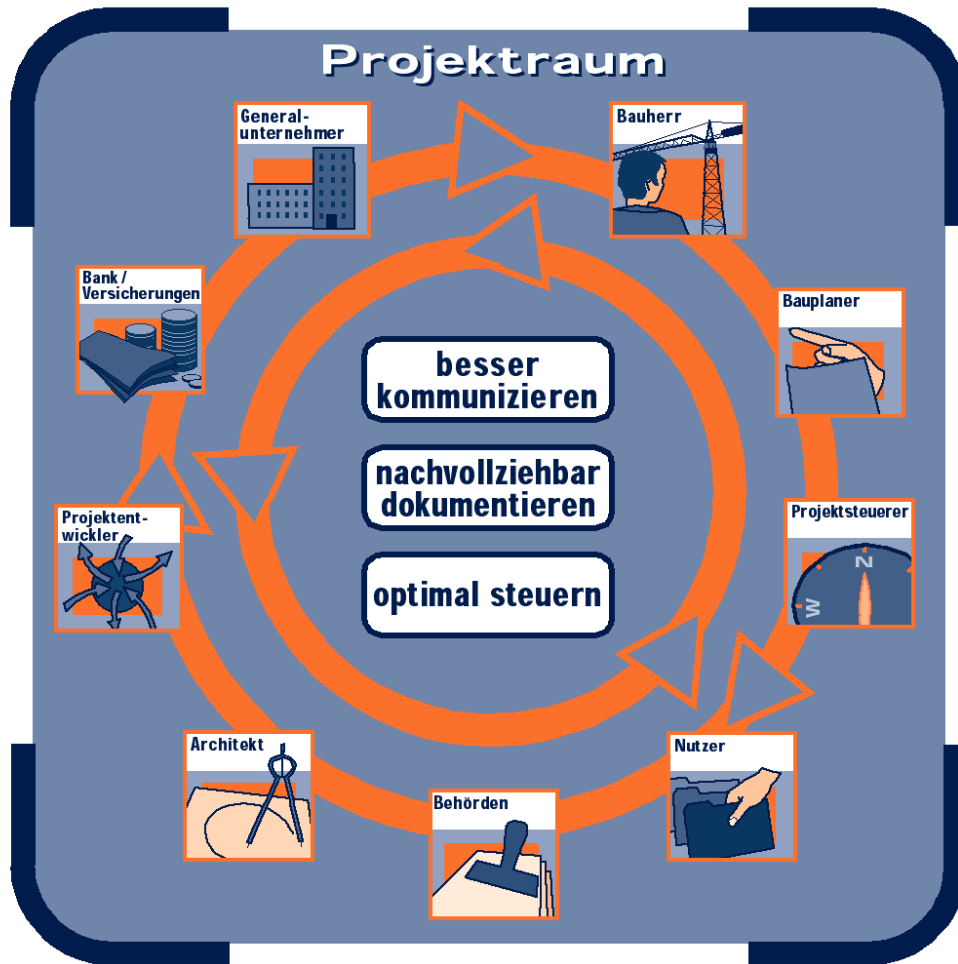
Projektraum

Generalunternehmer

Bauherr

Bank / Versicherungen

Bauplaner

besser kommunizieren

nachvollziehbar dokumentieren

optimal steuern

Projektentwickler

Projektsteuerer

N

W

Architekt

Behörden

Nutzer